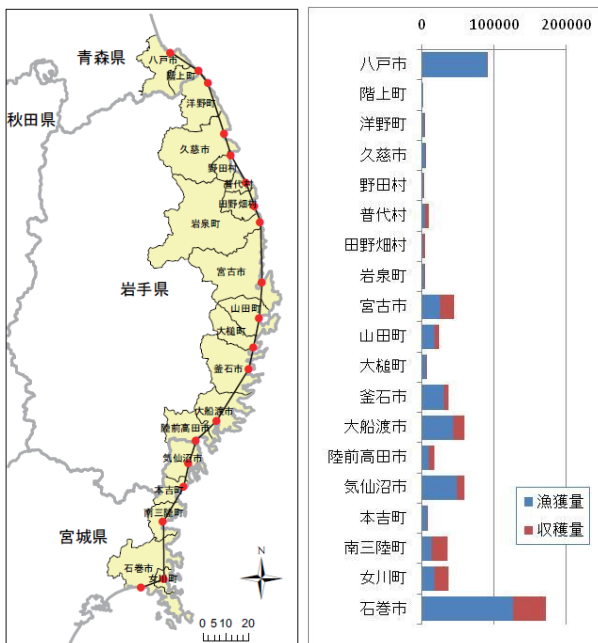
青森県
八戸市
階上町
秋田県
洋野町
久慈市
野田村
普代村
田野畑村
岩泉町
宮古市
岩手県
山田町
大槌町
釜石市
大船渡市
陸前高田市
気仙沼市
本吉町
南三陸町
宮城県
石巻市
女川町
N
0 5 10 20

| | 0 | 100000 | 200000 |
|---|---|---|---|
| 八戸市 | | | |
| 階上町 | | | |
| 洋野町 | | | |
| 久慈市 | | | |
| 野田村 | | | |
| 普代村 | | | |
| 田野畑村 | | | |
| 岩泉町 | | | |
| 宮古市 | | | |
| 山田町 | | | |
| 大槌町 | | | |
| 釜石市 | | | |
| 大船渡市 | | | |
| 陸前高田市 | | | |
| 気仙沼市 | | | |
| 本吉町 | | | |
| 南三陸町 | | | |
| 女川町 | | | |
| 石巻市 | | | |

漁獲量
収穫量